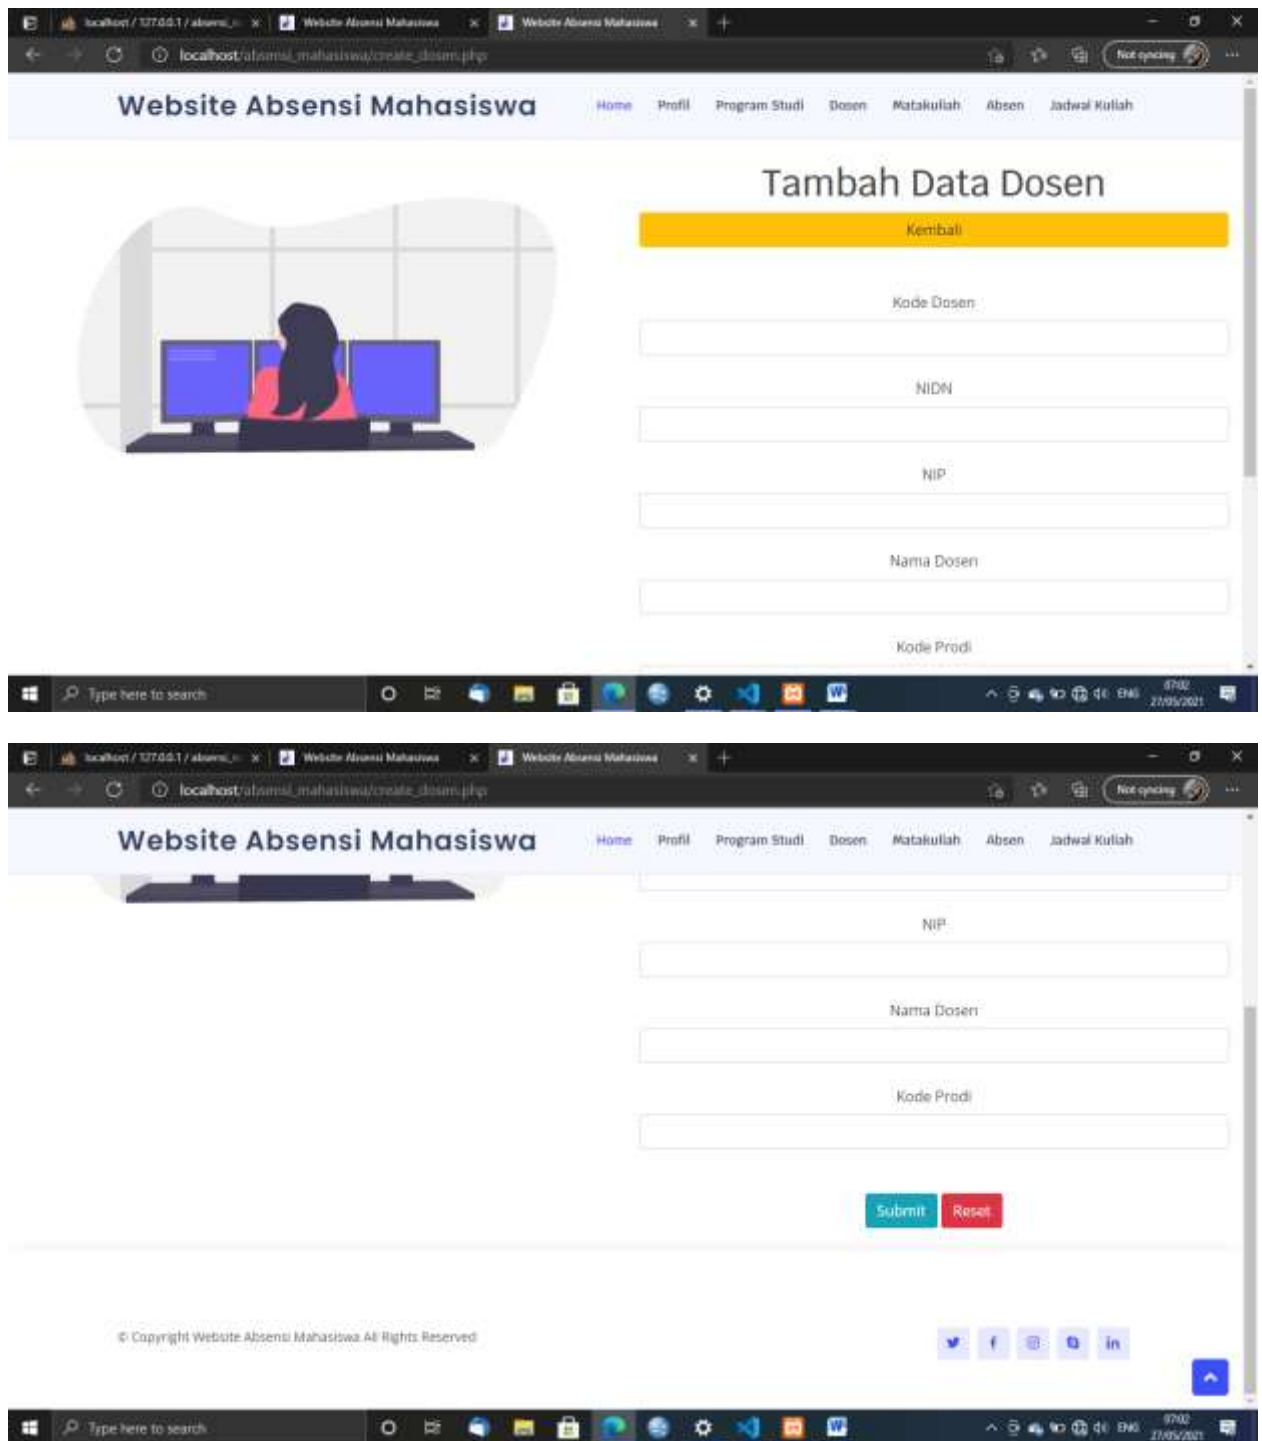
localhost / 127.0.0.1 / absensi_m ×
Website Absensi Mahasiswa ×
Website Absensi Mahasiswa ×
localhost/absensi_mahasiswa/create_dosen.php
Not syncing

Website Absensi Mahasiswa
Home Profil Program Studi Dosen Matakuliah Absen Jadwal Kuliah

Tambah Data Dosen
Kembali

Kode Dosen

NIDN

NIP

Nama Dosen

Kode Prodi

Type here to search
ENG 07:02 27/05/2021

localhost / 127.0.0.1 / absensi_m ×
Website Absensi Mahasiswa ×
Website Absensi Mahasiswa ×
localhost/absensi_mahasiswa/create_dosen.php
Not syncing

Website Absensi Mahasiswa
Home Profil Program Studi Dosen Matakuliah Absen Jadwal Kuliah

NIP

Nama Dosen

Kode Prodi

Submit Reset

© Copyright Website Absensi Mahasiswa All Rights Reserved

Type here to search
ENG 07:02 27/05/2021